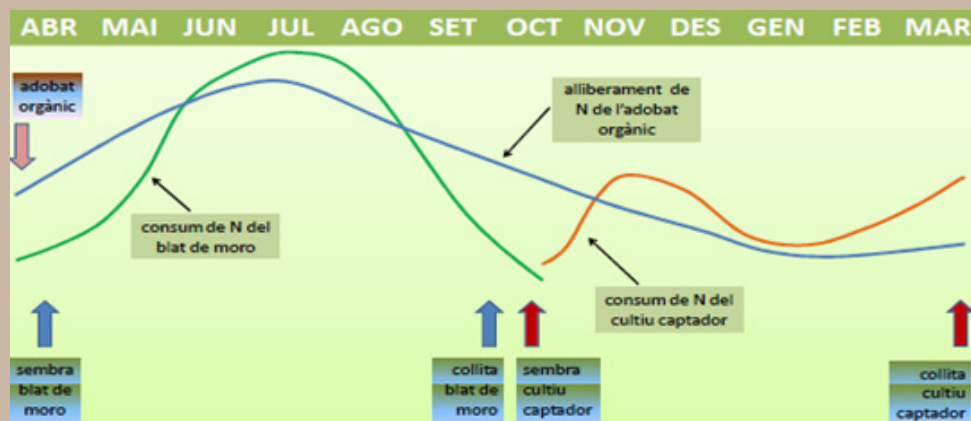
ABR MAI JUN JUL AGO SET OCT NOV DES GEN FEB MAR

adobat orgànic

alliberament de N de l'adobat orgànic

consum de N del blat de moro

consum de N del cultiu captador

sembra blat de moro

collita blat de moro

sembra cultiu captador

collita cultiu captador